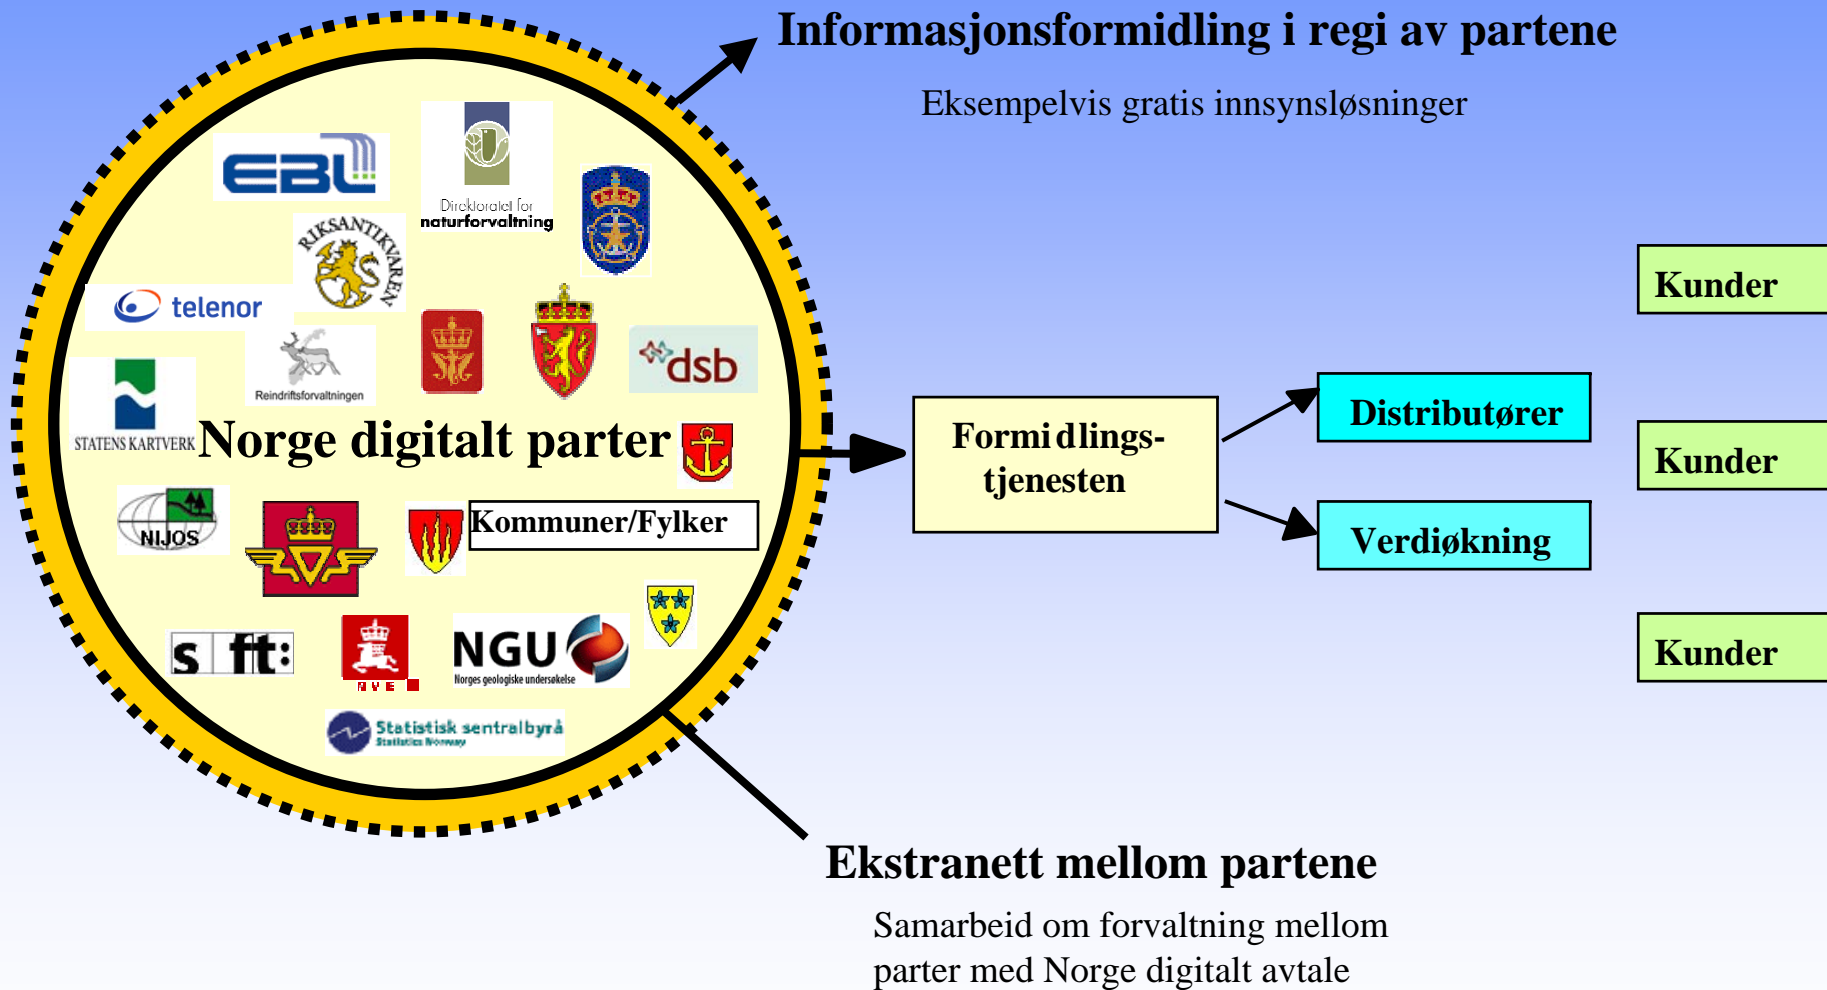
Informasjonsformidling i regi av partene

Eksempelvis gratis innsynsløsninger

EBL

Direktoratet for naturforvaltning

RIKSANTIKVAREN

telenor

Reindriftsforvaltningen

dsb

STATENS KARTVERK

Norge digitalt parter

NIJOS

Kommuner/Fylker

sft:

NVE

NGU Norges geologiske undersøkelse

Statistisk sentralbyrå Statistics Norway

Formidlings-tjenesten

Distributører

Verdiøkning

Kunder

Kunder

Kunder

Ekstranett mellom partene

Samarbeid om forvaltning mellom parter med Norge digitalt avtale